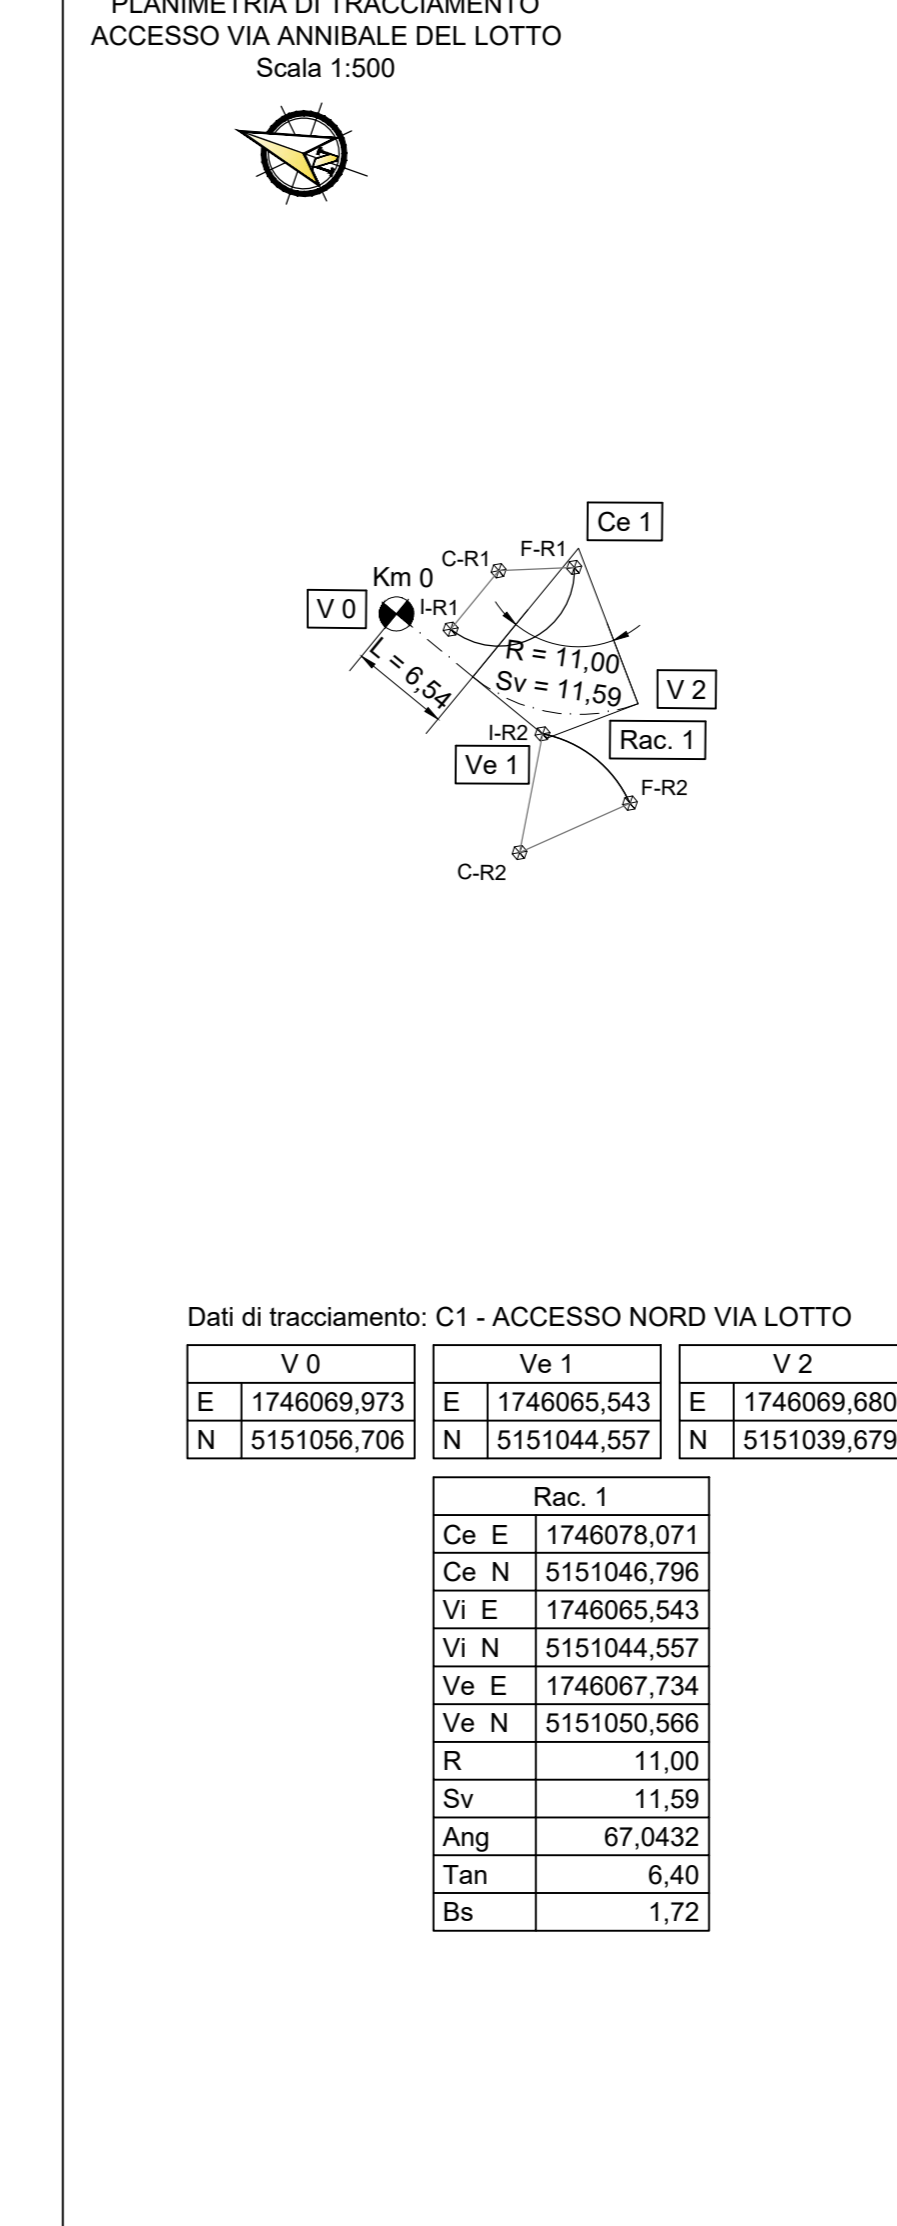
PLANIMETRIA DI TRACCIAMENTO
ACCESSO VIA ANNIBALE DEL LOTTO
Scala 1:500

Ce 1
C-R1
F-R1
Km 0
V 0
I-R1
R = 11,00
Sv = 11,59
L = 6,54
V 2
I-R2
Rac. 1
Ve 1
F-R2
C-R2

Dati di tracciamento: C1 - ACCESSO NORD VIA LOTTO

| V 0 | |
|---|---|
| E | 1746069,973 |
| N | 5151056,706 |

| Ve 1 | |
|---|---|
| E | 1746065,543 |
| N | 5151044,557 |

| V 2 | |
|---|---|
| E | 1746069,680 |
| N | 5151039,679 |

| Rac. 1 | |
|---|---|
| Ce E | 1746078,071 |
| Ce N | 5151046,796 |
| Vi E | 1746065,543 |
| Vi N | 5151044,557 |
| Ve E | 1746067,734 |
| Ve N | 5151050,566 |
| R | 11,00 |
| Sv | 11,59 |
| Ang | 67,0432 |
| Tan | 6,40 |
| Bs | 1,72 |